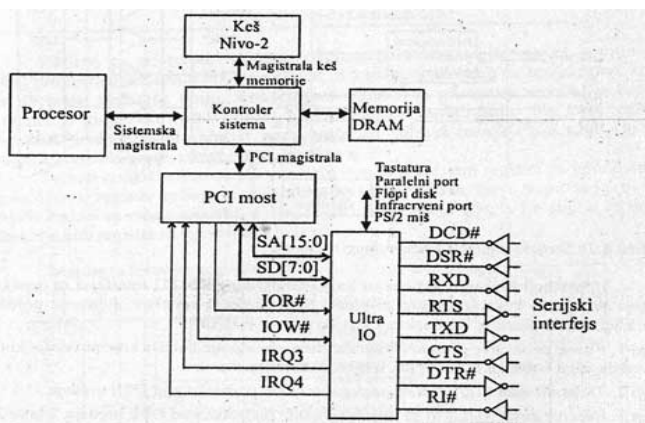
Keš Nivo-2

Magistrala keš memorije

Procesor

Sistemska magistrala

Kontroler sistema

Memorija DRAM

PCI magistrala

PCI most

Tastatura
Paralelni port
Flopi disk
Infracrveni port
PS/2 miš

SA[15:0]

SD[7:0]

IOR#

IOW#

IRQ3

IRQ4

Ultra IO

DCD#

DSR#

RXD

RTS

TXD

CTS

DTR#

RI#

Serijski interfejs